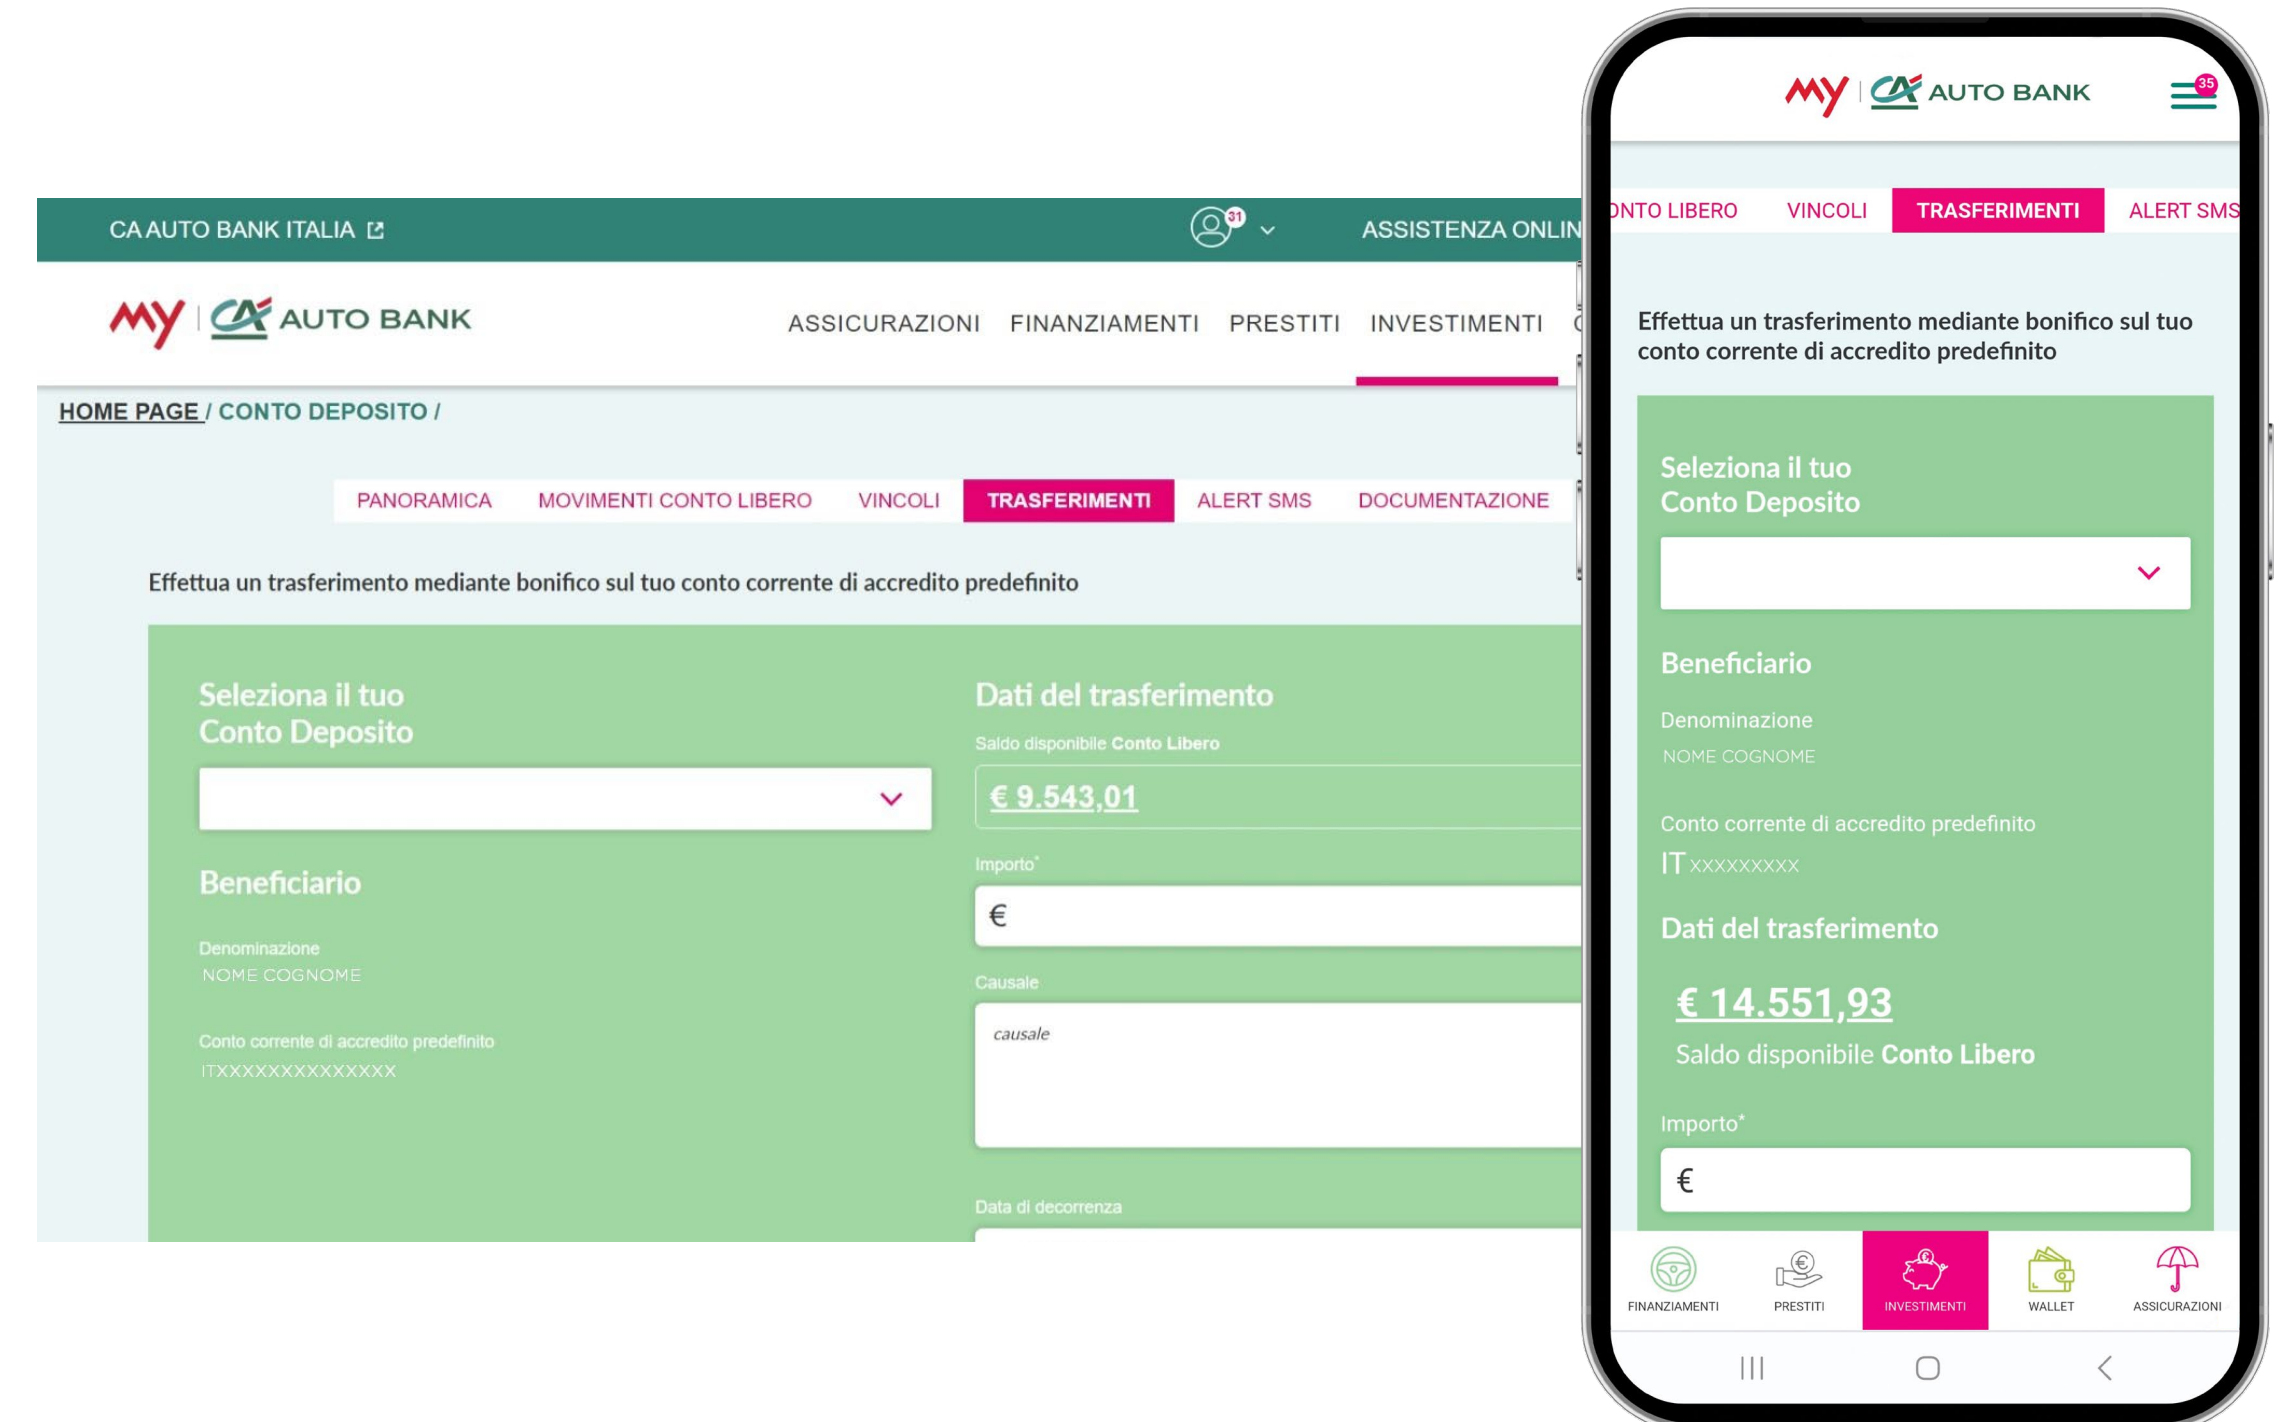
CA AUTO BANK ITALIA

31

ASSISTENZA ONLIN

MY | CA AUTO BANK

ASSICURAZIONI FINANZIAMENTI PRESTITI INVESTIMENTI

HOME PAGE / CONTO DEPOSITO /

PANORAMICA MOVIMENTI CONTO LIBERO VINCOLI TRASFERIMENTI ALERT SMS DOCUMENTAZIONE

Effettua un trasferimento mediante bonifico sul tuo conto corrente di accredito predefinito

Seleziona il tuo Conto Deposito

Beneficiario

Denominazione
NOME COGNOME

Conto corrente di accredito predefinito
ITXXXXXXXXXXXXX

Dati del trasferimento

Saldo disponibile Conto Libero

€ 9.543,01

Importo*

€

Causale

causale

Data di decorrenza

MY | CA AUTO BANK

35

NTO LIBERO VINCOLI TRASFERIMENTI ALERT SMS

Effettua un trasferimento mediante bonifico sul tuo conto corrente di accredito predefinito

Seleziona il tuo Conto Deposito

Beneficiario

Denominazione
NOME COGNOME

Conto corrente di accredito predefinito
IT xxxxxxxxx

Dati del trasferimento

€ 14.551,93

Saldo disponibile Conto Libero

Importo*

€

FINANZIAMENTI PRESTITI INVESTIMENTI WALLET ASSICURAZIONI